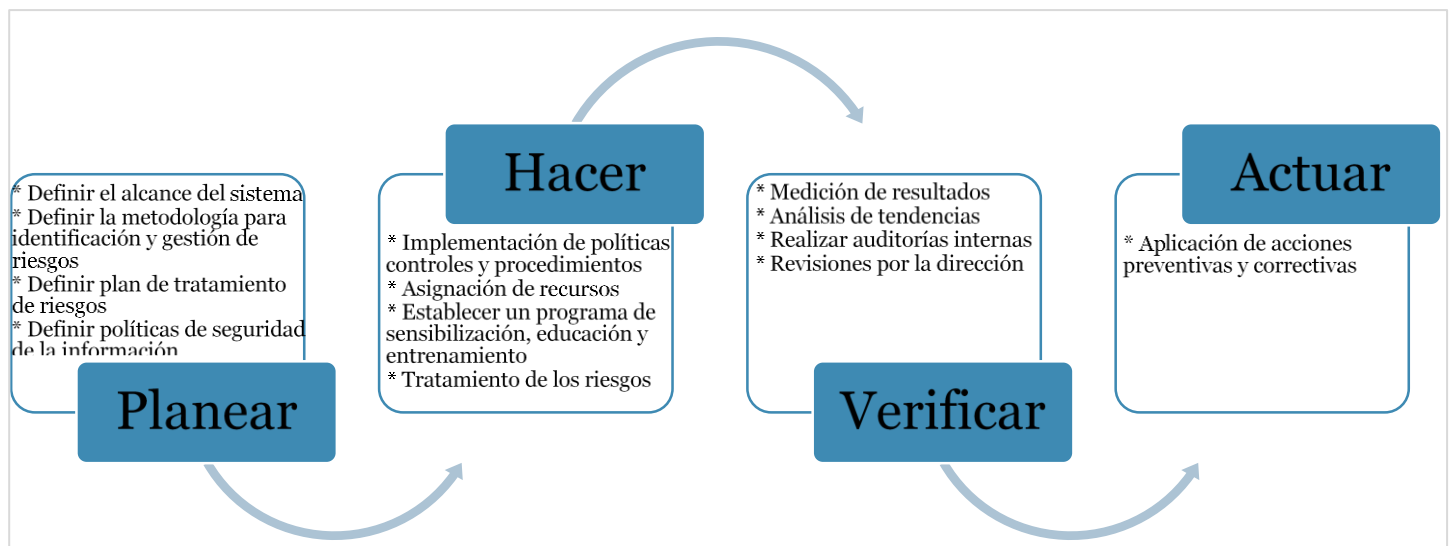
* Definir el alcance del sistema
* Definir la metodología para identificación y gestión de riesgos
* Definir plan de tratamiento de riesgos
* Definir políticas de seguridad de la información

Planear

Hacer

* Implementación de políticas controles y procedimientos
* Asignación de recursos
* Establecer un programa de sensibilización, educación y entrenamiento
* Tratamiento de los riesgos

* Medición de resultados
* Análisis de tendencias
* Realizar auditorías internas
* Revisiones por la dirección

Verificar

Actuar

* Aplicación de acciones preventivas y correctivas